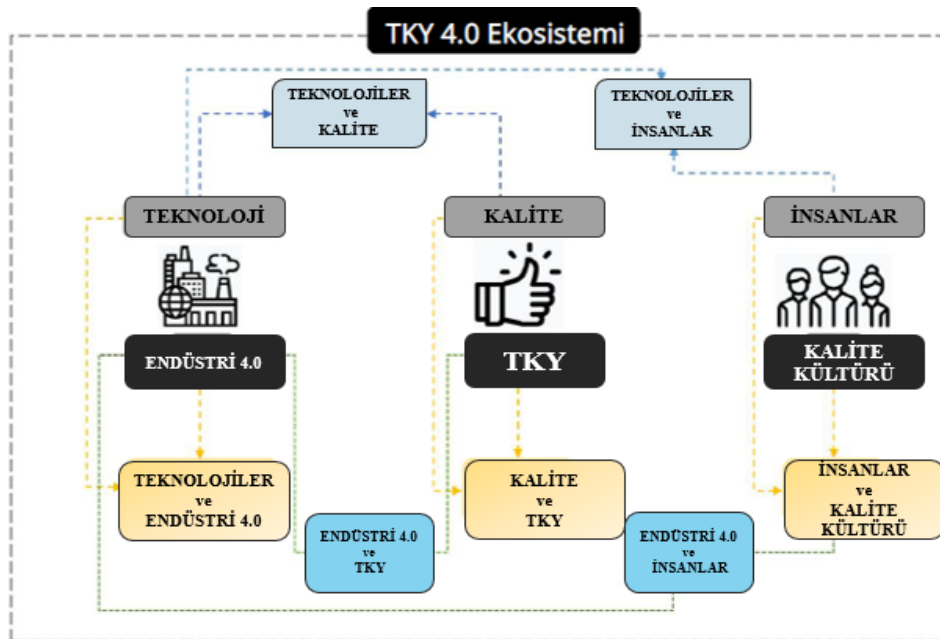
TKY 4.0 Ekosistemi

TEKNOLOJİLER ve KALİTE

TEKNOLOJİLER ve İNSANLAR

TEKNOLOJİ

KALİTE

İNSANLAR

ENDÜSTRİ 4.0

TKY

KALİTE KÜLTÜRÜ

TEKNOLOJİLER ve ENDÜSTRİ 4.0

KALİTE ve TKY

İNSANLAR ve KALİTE KÜLTÜRÜ

ENDÜSTRİ 4.0 ve TKY

ENDÜSTRİ 4.0 ve İNSANLAR